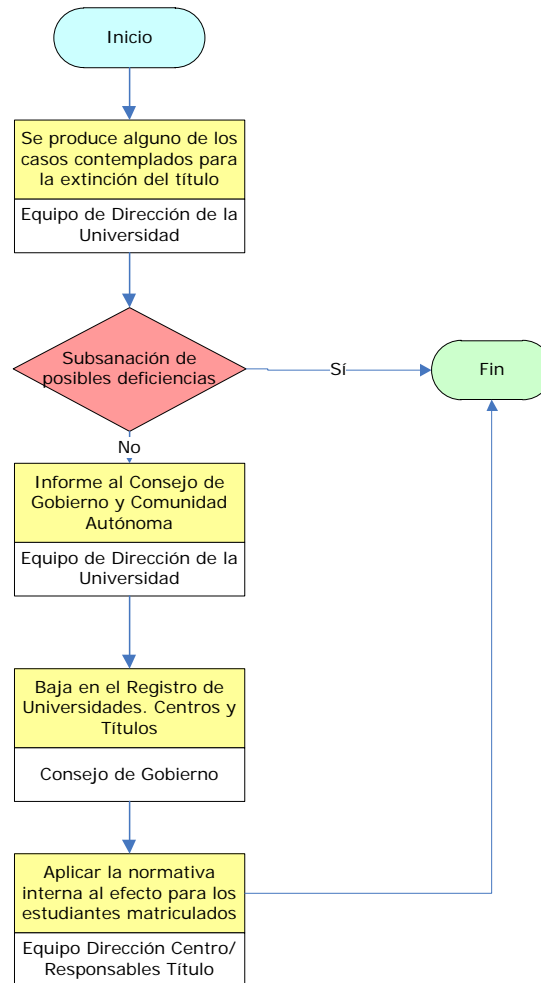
Inicio

Se produce alguno de los casos contemplados para la extinción del título

Equipo de Dirección de la Universidad

Subsanación de posibles deficiencias

Sí

Fin

No

Informe al Consejo de Gobierno y Comunidad Autónoma

Equipo de Dirección de la Universidad

Baja en el Registro de Universidades. Centros y Títulos

Consejo de Gobierno

Aplicar la normativa interna al efecto para los estudiantes matriculados

Equipo Dirección Centro/ Responsables Título